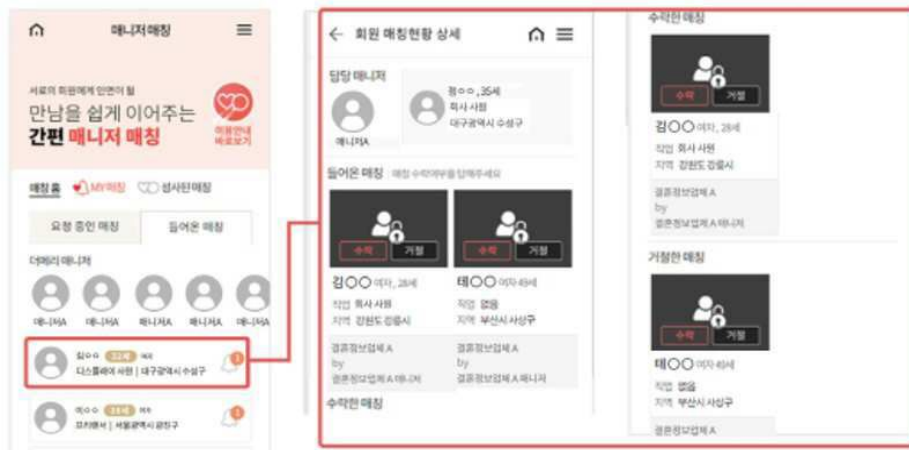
매니저 매칭

서로의 회원에게 인연이 될 만남을 쉽게 이어주는 간편 매니저 매칭

이용안내 바로보기

매칭 홈 MY매칭 성사된 매칭

요청 중인 매칭 들어온 매칭

더메리 매니저

매니저A 매니저A 매니저A 매니저A 매니저A

김○○ 32세 여자 디스플레이 사원 | 대구광역시 수성구

이○○ 35세 여자 프리랜서 | 서울광역시 광진구

← 회원 매칭현황 상세

담당 매니저

매니저A

정○○, 35세 회사 사원 대구광역시 수성구

들어온 매칭 매칭 수락여부를 답해주세요

수락 거절

김○○ 여자, 28세
직업 회사 사원
지역 강원도 강릉시

결혼정보업체 A by 결혼정보업체 A 매니저

수락 거절

테○○ 여자 41세
직업 없음
지역 부산시 사상구

결혼정보업체 A by 결혼정보업체 A 매니저

수락한 매칭

수락한 매칭

수락 거절

김○○ 여자, 28세
직업 회사 사원
지역 강원도 강릉시

결혼정보업체 A by 결혼정보업체 A 매니저

거절한 매칭

수락 거절

테○○ 여자 41세
직업 없음
지역 부산시 사상구

결혼정보업체 A